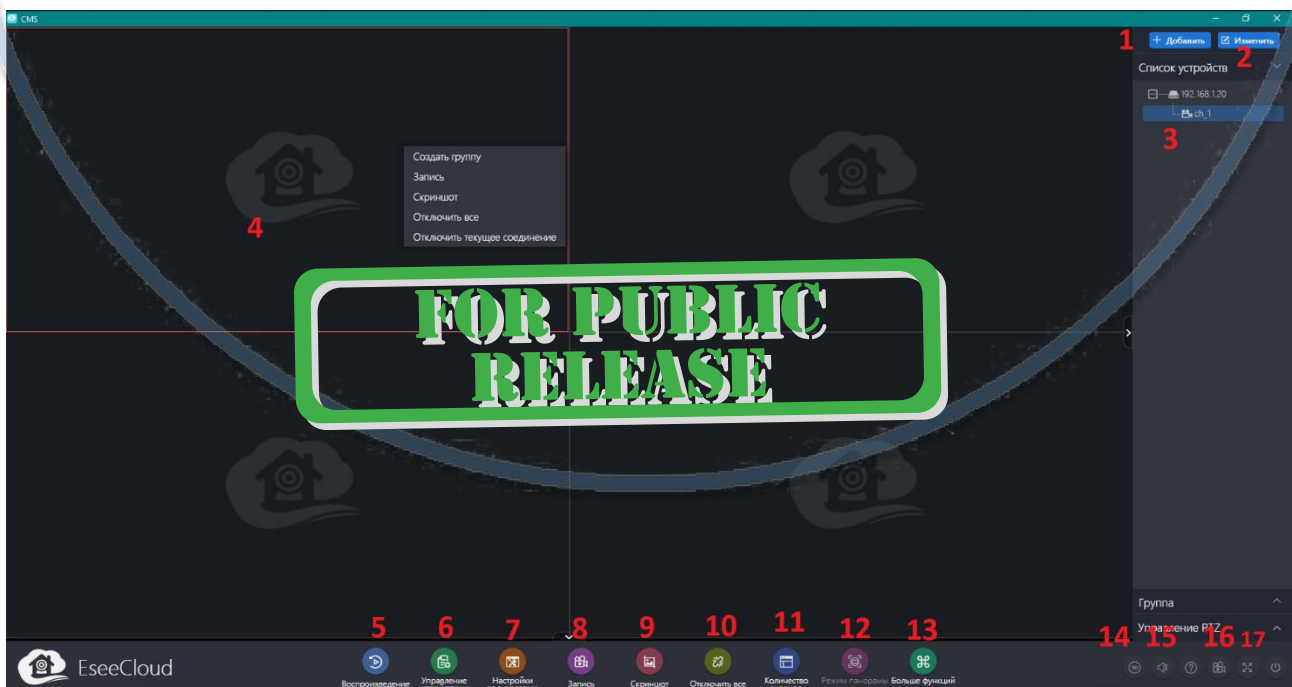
CMS

1 + Добавить
Изменить 2
Список устройств
192.168.1.20
ch_1
3

Создать группу
Запись
Скриншот
Отключить все
Отключить текущее соединение

4

FOR PUBLIC RELEASE

Группа
Управление PTZ

5 6 7 8 9 10 11 12 13 14 15 16 17

EseeCloud
Воспроизведение
Управление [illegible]
Настройки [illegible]
Запись
Скриншот
Отключить все
Количество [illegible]
Режим панорамы
Больше функций